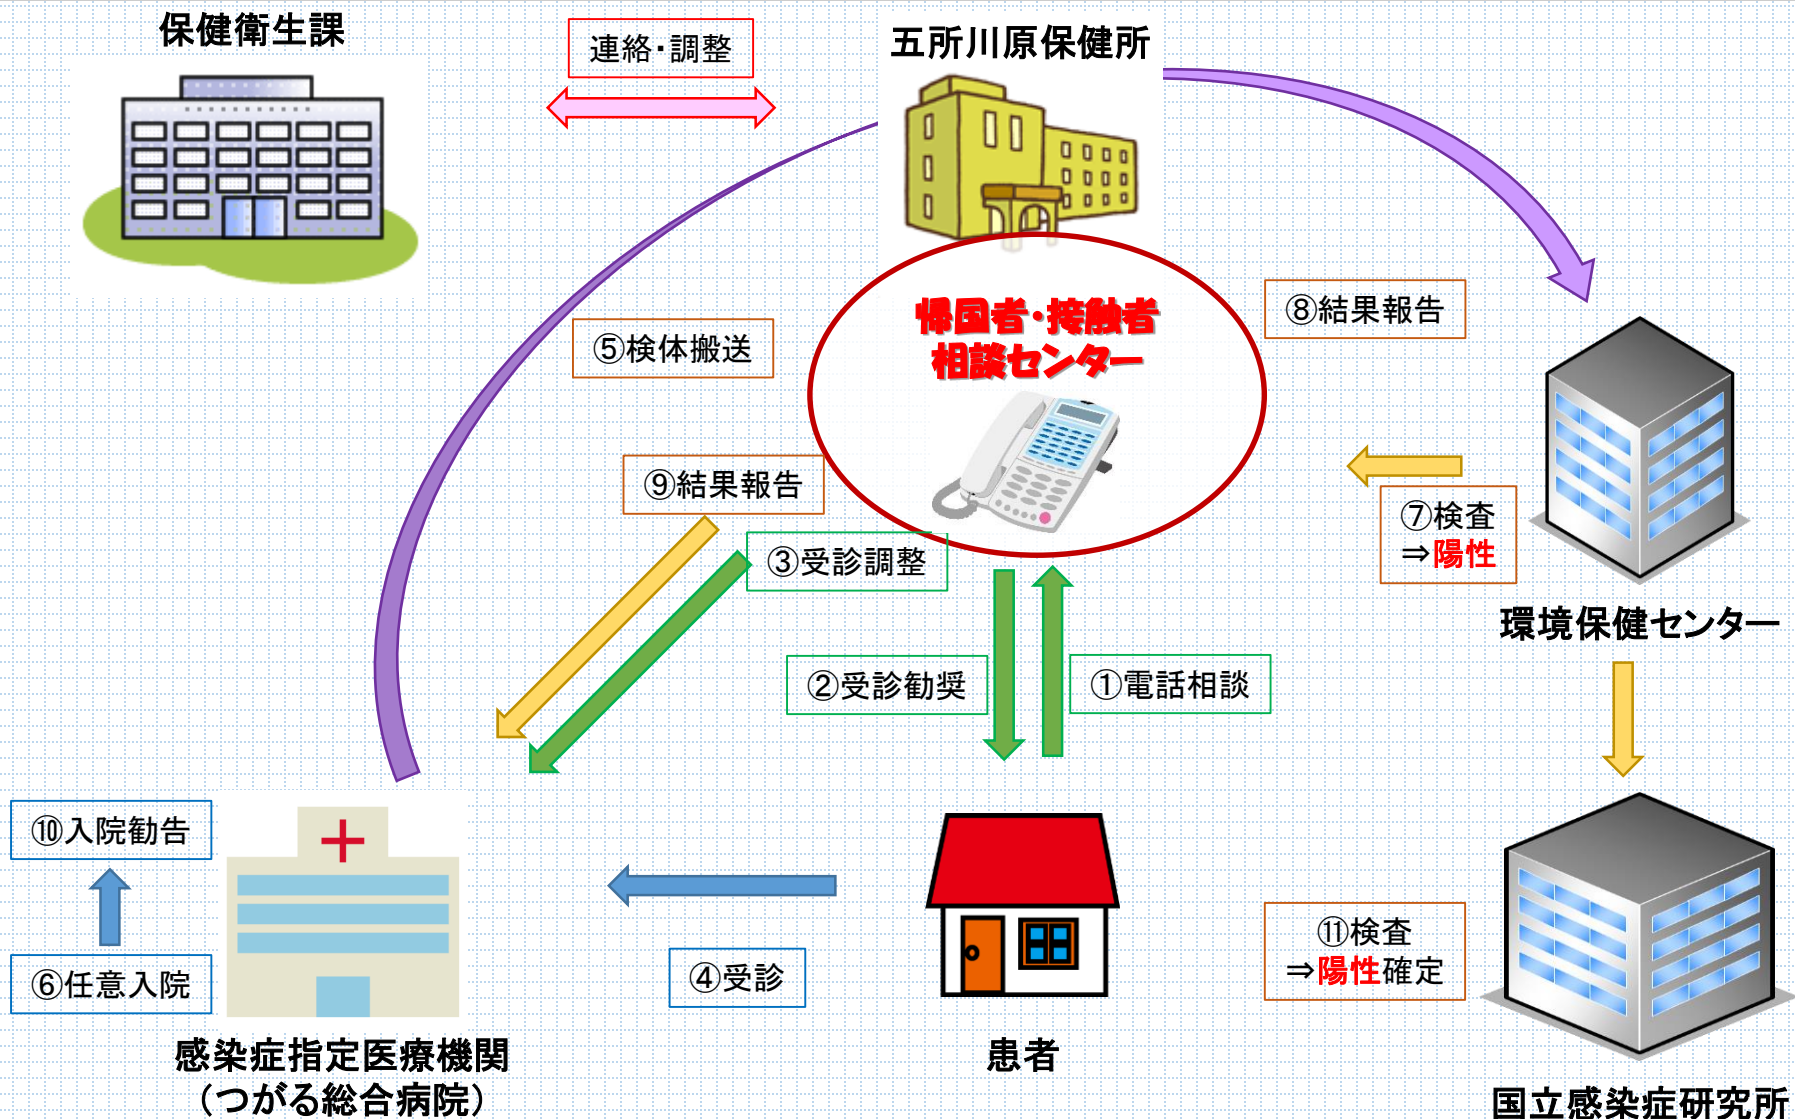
保健衛生課

連絡･調整

五所川原保健所

帰国者･接触者
相談センター

⑧結果報告

⑤検体搬送

⑨結果報告

⑦検査
⇒陽性

③受診調整

環境保健センター

②受診勧奨

①電話相談

⑩入院勧告

⑥任意入院

④受診

⑪検査
⇒陽性確定

感染症指定医療機関
（つがる総合病院）

患者

国立感染症研究所